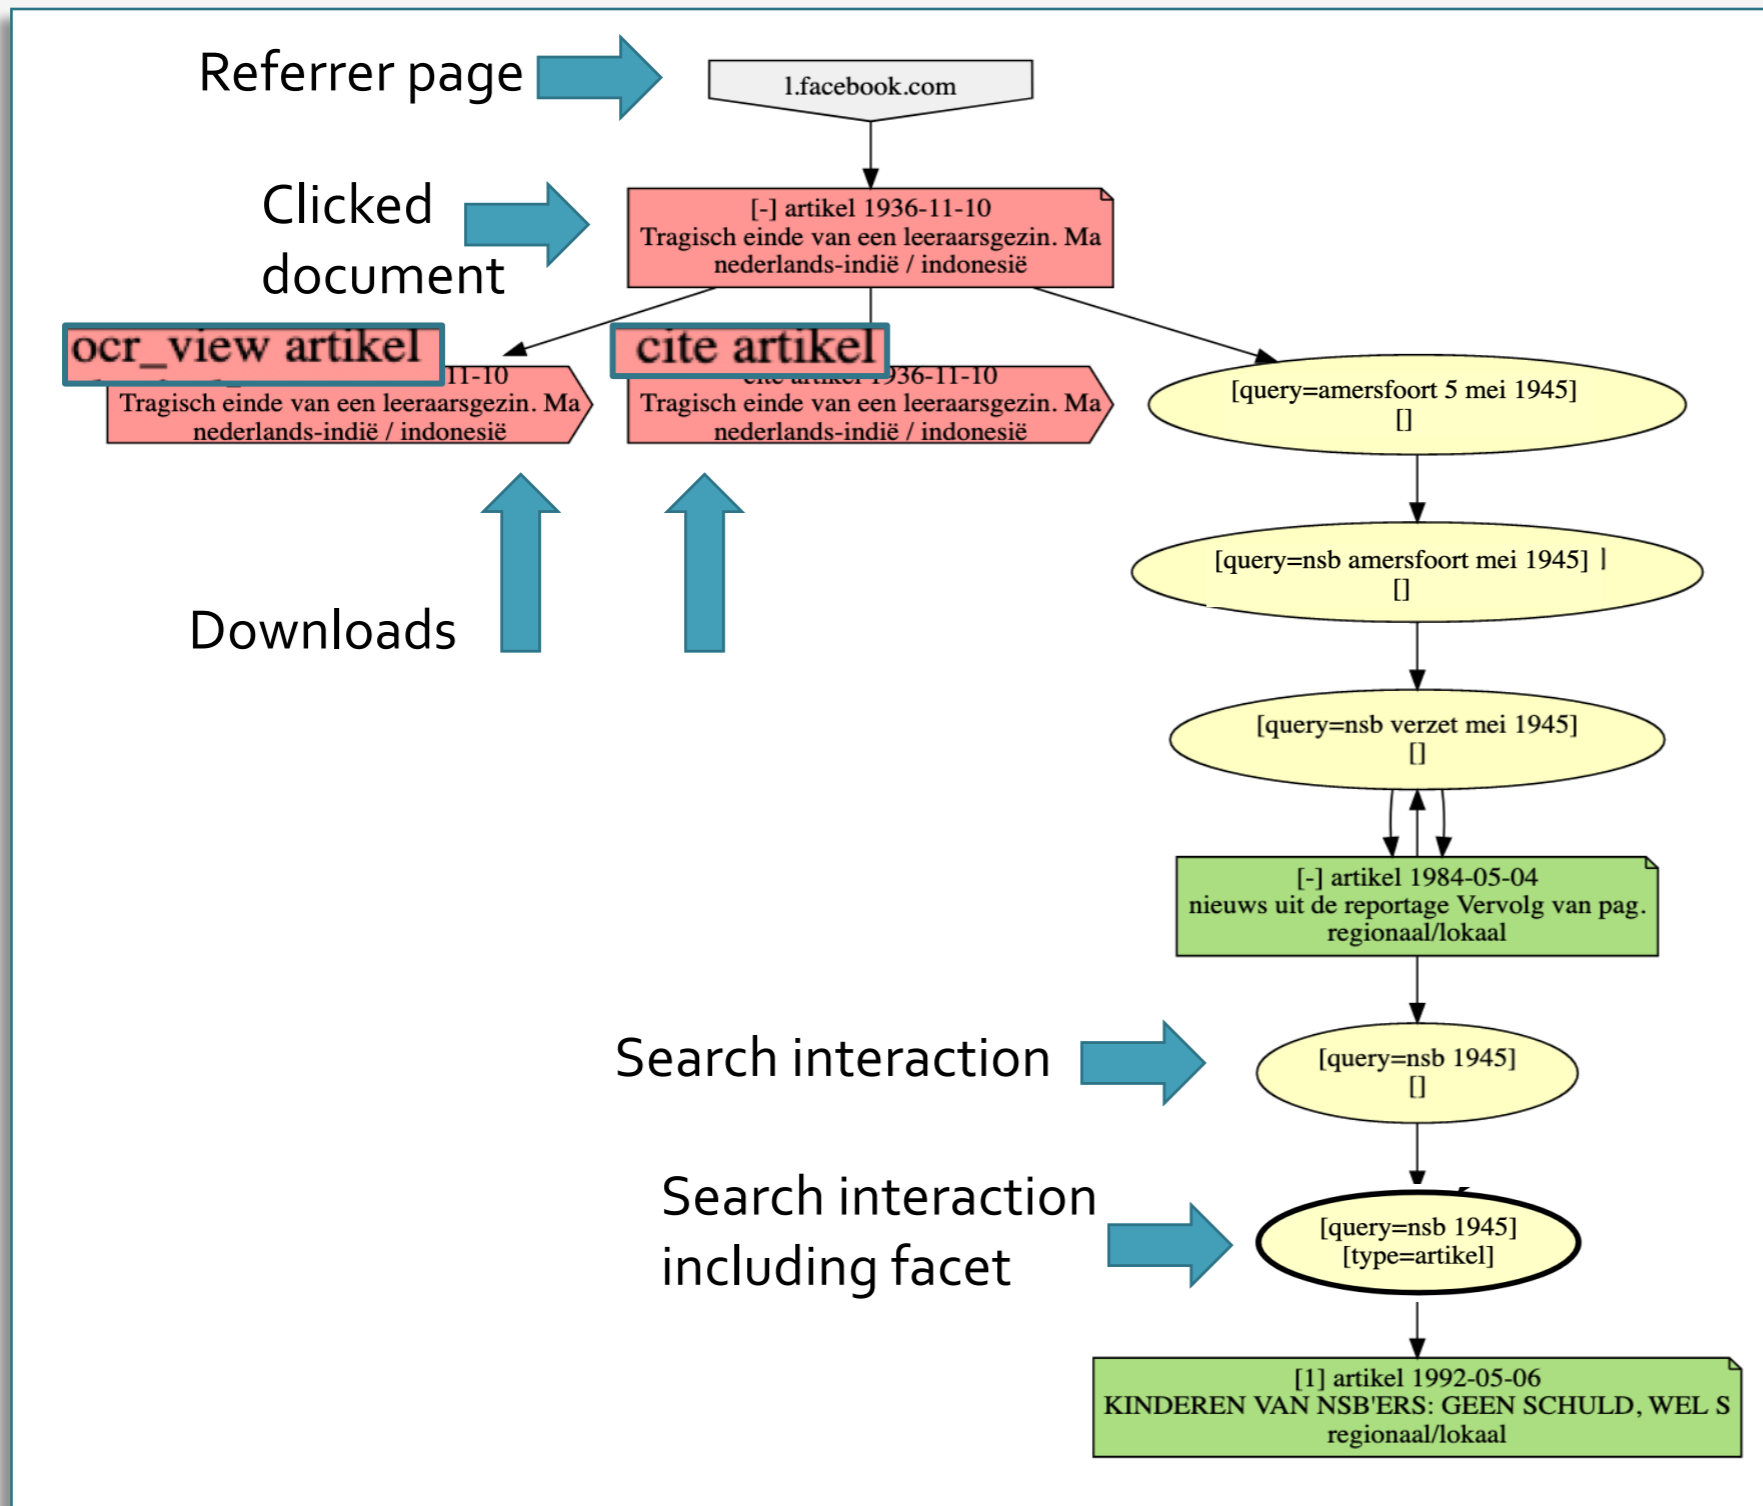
Referrer page

l.facebook.com

Clicked document

[-] artikel 1936-11-10
Tragisch einde van een leeraarsgezin. Ma
nederlands-indië / indonesië

ocr_view artikel
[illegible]11-10
Tragisch einde van een leeraarsgezin. Ma
nederlands-indië / indonesië

cite artikel
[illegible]36-11-10
Tragisch einde van een leeraarsgezin. Ma
nederlands-indië / indonesië

[query=amersfoort 5 mei 1945]
[]

Downloads

[query=nsb amersfoort mei 1945]
[]

[query=nsb verzet mei 1945]
[]

[-] artikel 1984-05-04
nieuws uit de reportage Vervolg van pag.
regionaal/lokaal

Search interaction

[query=nsb 1945]
[]

Search interaction including facet

[query=nsb 1945]
[type=artikel]

[1] artikel 1992-05-06
KINDEREN VAN NSB'ERS: GEEN SCHULD, WEL S
regionaal/lokaal